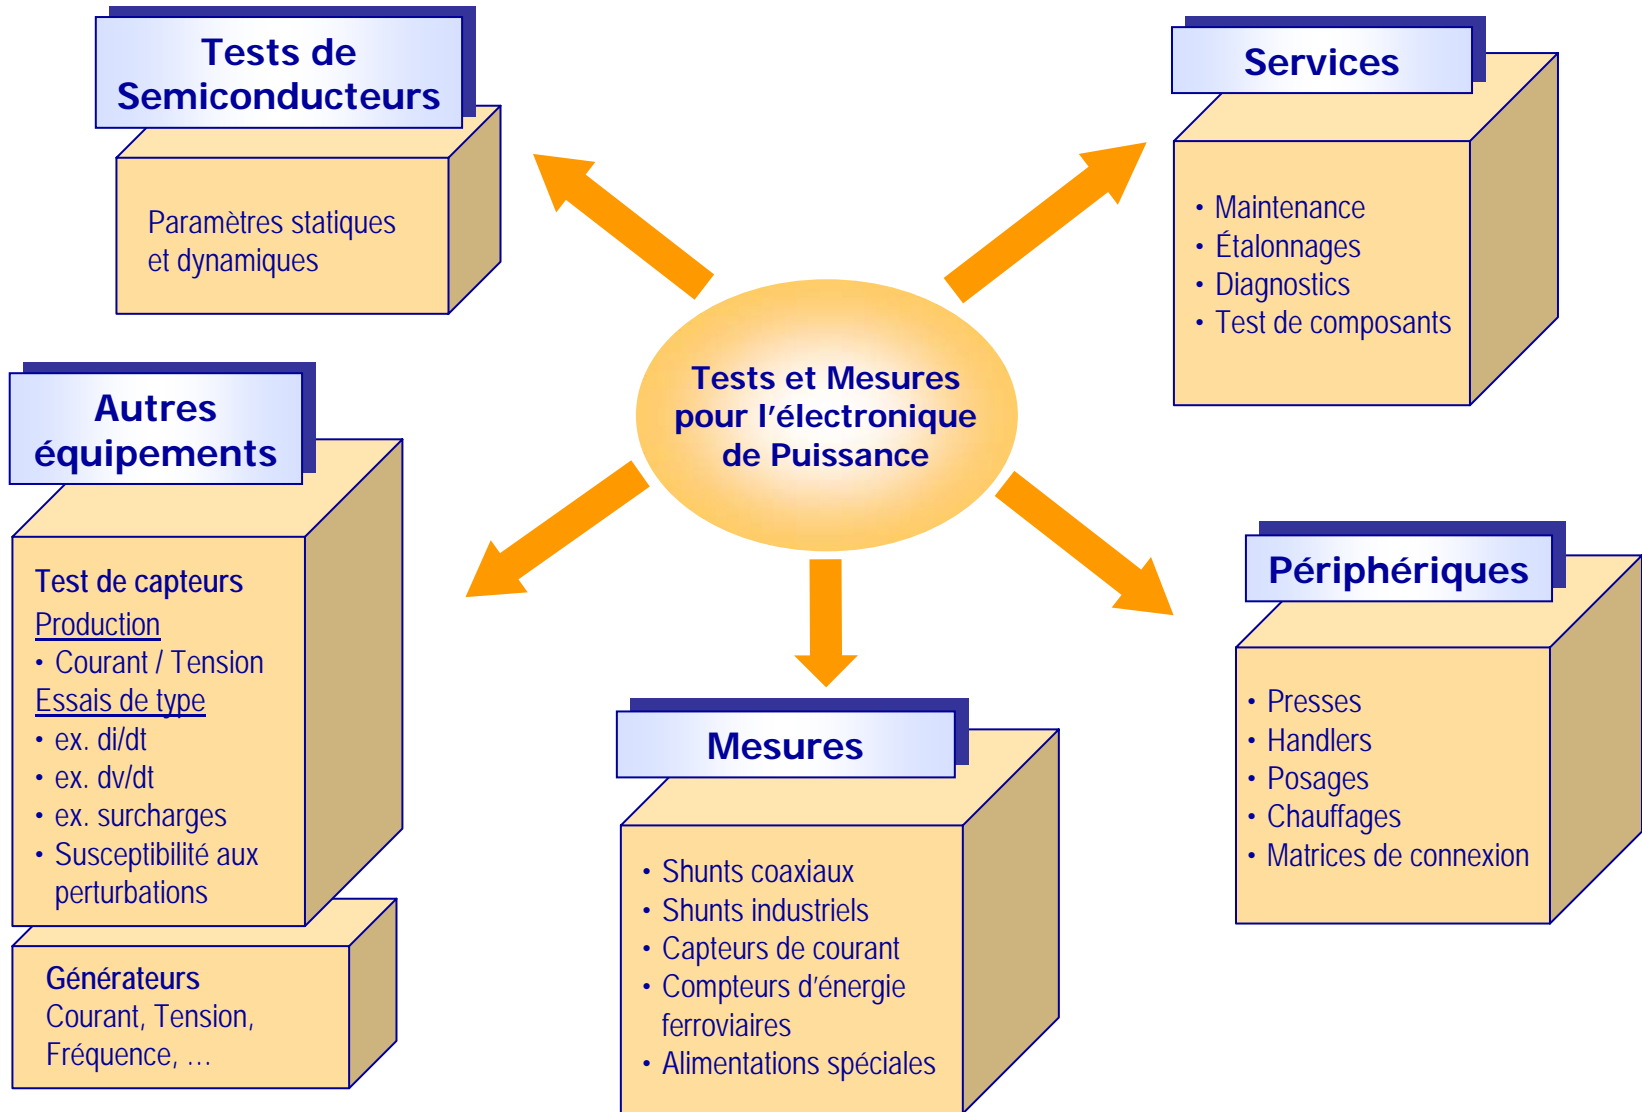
Tests de Semiconducteurs

Paramètres statiques et dynamiques

Services

• Maintenance
• Étalonnages
• Diagnostics
• Test de composants

Tests et Mesures pour l'électronique de Puissance

Autres équipements

Test de capteurs
Production
• Courant / Tension
Essais de type
• ex. di/dt
• ex. dv/dt
• ex. surcharges
• Susceptibilité aux perturbations

Générateurs
Courant, Tension, Fréquence, …

Mesures

• Shunts coaxiaux
• Shunts industriels
• Capteurs de courant
• Compteurs d'énergie ferroviaires
• Alimentations spéciales

Périphériques

• Presses
• Handlers
• Posages
• Chauffages
• Matrices de connexion